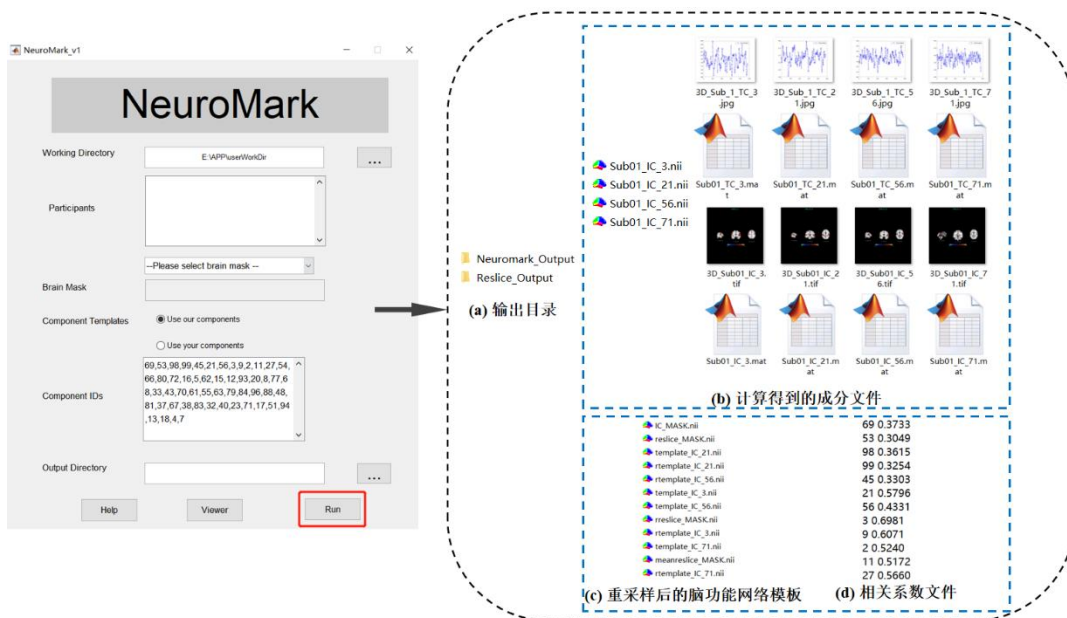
NeuroMark_v1

NeuroMark

Working Directory
E:\APP\userWorkDir
...

Participants

--Please select brain mask --

Brain Mask

Component Templates
Use our components
Use your components

Component IDs
69,53,98,99,45,21,56,3,9,2,11,27,54,66,80,72,16,5,62,15,12,93,20,8,77,68,33,43,70,61,55,63,79,84,96,88,48,81,37,67,38,83,32,40,23,71,17,51,94,13,18,4,7

Output Directory
...

Help
Viewer
Run

Neuromark_Output
Reslice_Output
(a) 输出目录

Sub01_IC_3.nii
Sub01_IC_21.nii
Sub01_IC_56.nii
Sub01_IC_71.nii

3D_Sub_1_TC_3.jpg
3D_Sub_1_TC_21.jpg
3D_Sub_1_TC_56.jpg
3D_Sub_1_TC_71.jpg
Sub01_TC_3.mat
Sub01_TC_21.mat
Sub01_TC_56.mat
Sub01_TC_71.mat
3D_Sub01_IC_3.tif
3D_Sub01_IC_21.tif
3D_Sub01_IC_56.tif
3D_Sub01_IC_71.tif
Sub01_IC_3.mat
Sub01_IC_21.mat
Sub01_IC_56.mat
Sub01_IC_71.mat

(b) 计算得到的成分文件

IC_MASK.nii
reslice_MASK.nii
template_IC_21.nii
rtemplate_IC_21.nii
rtemplate_IC_56.nii
template_IC_3.nii
template_IC_56.nii
rreslice_MASK.nii
rtemplate_IC_3.nii
template_IC_71.nii
meanreslice_MASK.nii
rtemplate_IC_71.nii

69 0.3733
53 0.3049
98 0.3615
99 0.3254
45 0.3303
21 0.5796
56 0.4331
3 0.6981
9 0.6071
2 0.5240
11 0.5172
27 0.5660

(c) 重采样后的脑功能网络模板
(d) 相关系数文件